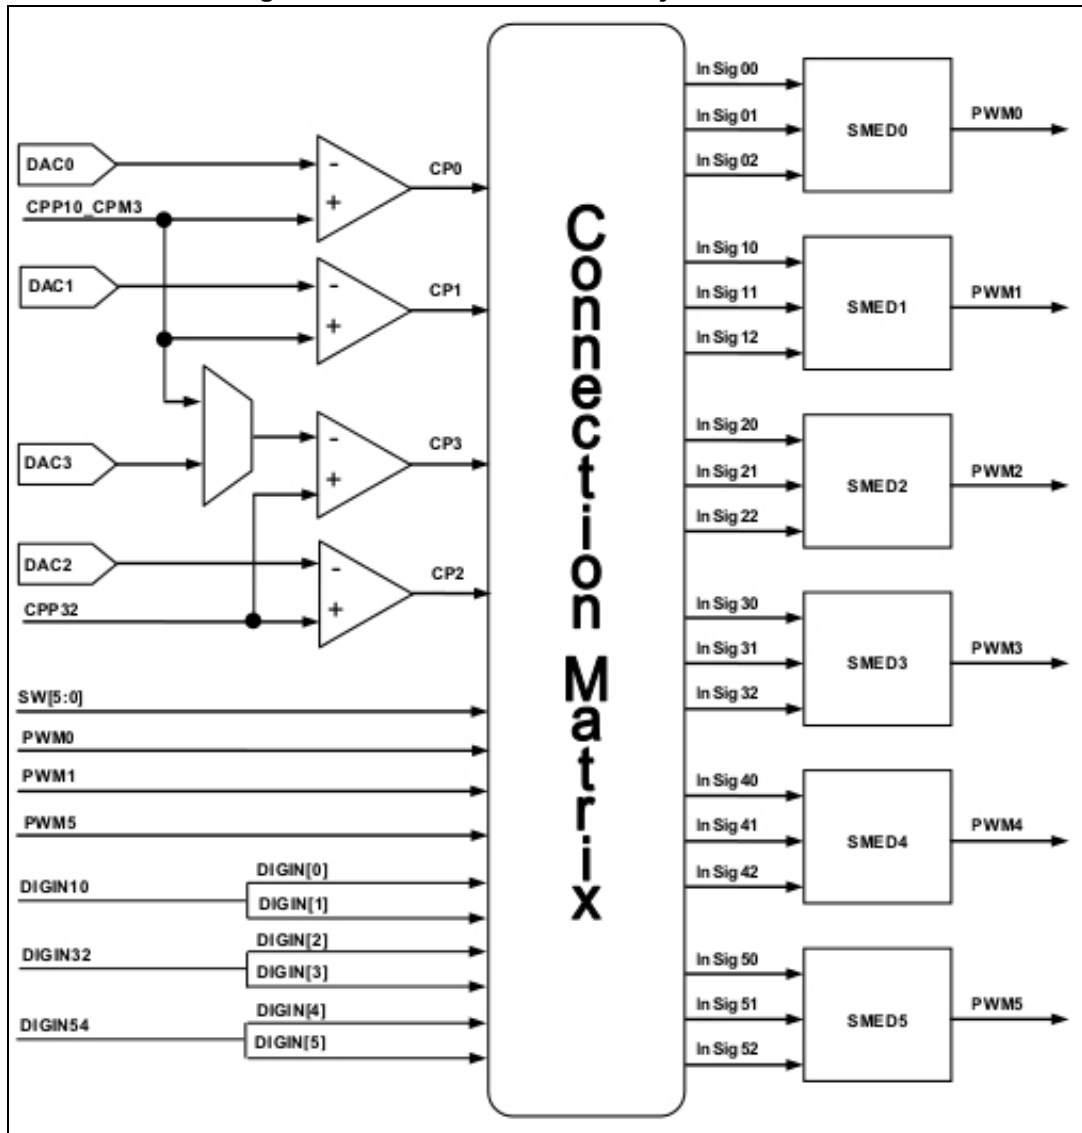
DAC0
CPP10_CPM3
DAC1
DAC3
DAC2
CPP32
-
+
-
+
-
+
-
+
CP0
CP1
CP3
CP2
SW[5:0]
PWM0
PWM1
PWM5
DIGIN10
DIGIN32
DIGIN54
DIGIN[0]
DIGIN[1]
DIGIN[2]
DIGIN[3]
DIGIN[4]
DIGIN[5]

Connection Matrix

In Sig 00
In Sig 01
In Sig 02
SMED0
PWM0
In Sig 10
In Sig 11
In Sig 12
SMED1
PWM1
In Sig 20
In Sig 21
In Sig 22
SMED2
PWM2
In Sig 30
In Sig 31
In Sig 32
SMED3
PWM3
In Sig 40
In Sig 41
In Sig 42
SMED4
PWM4
In Sig 50
In Sig 51
In Sig 52
SMED5
PWM5